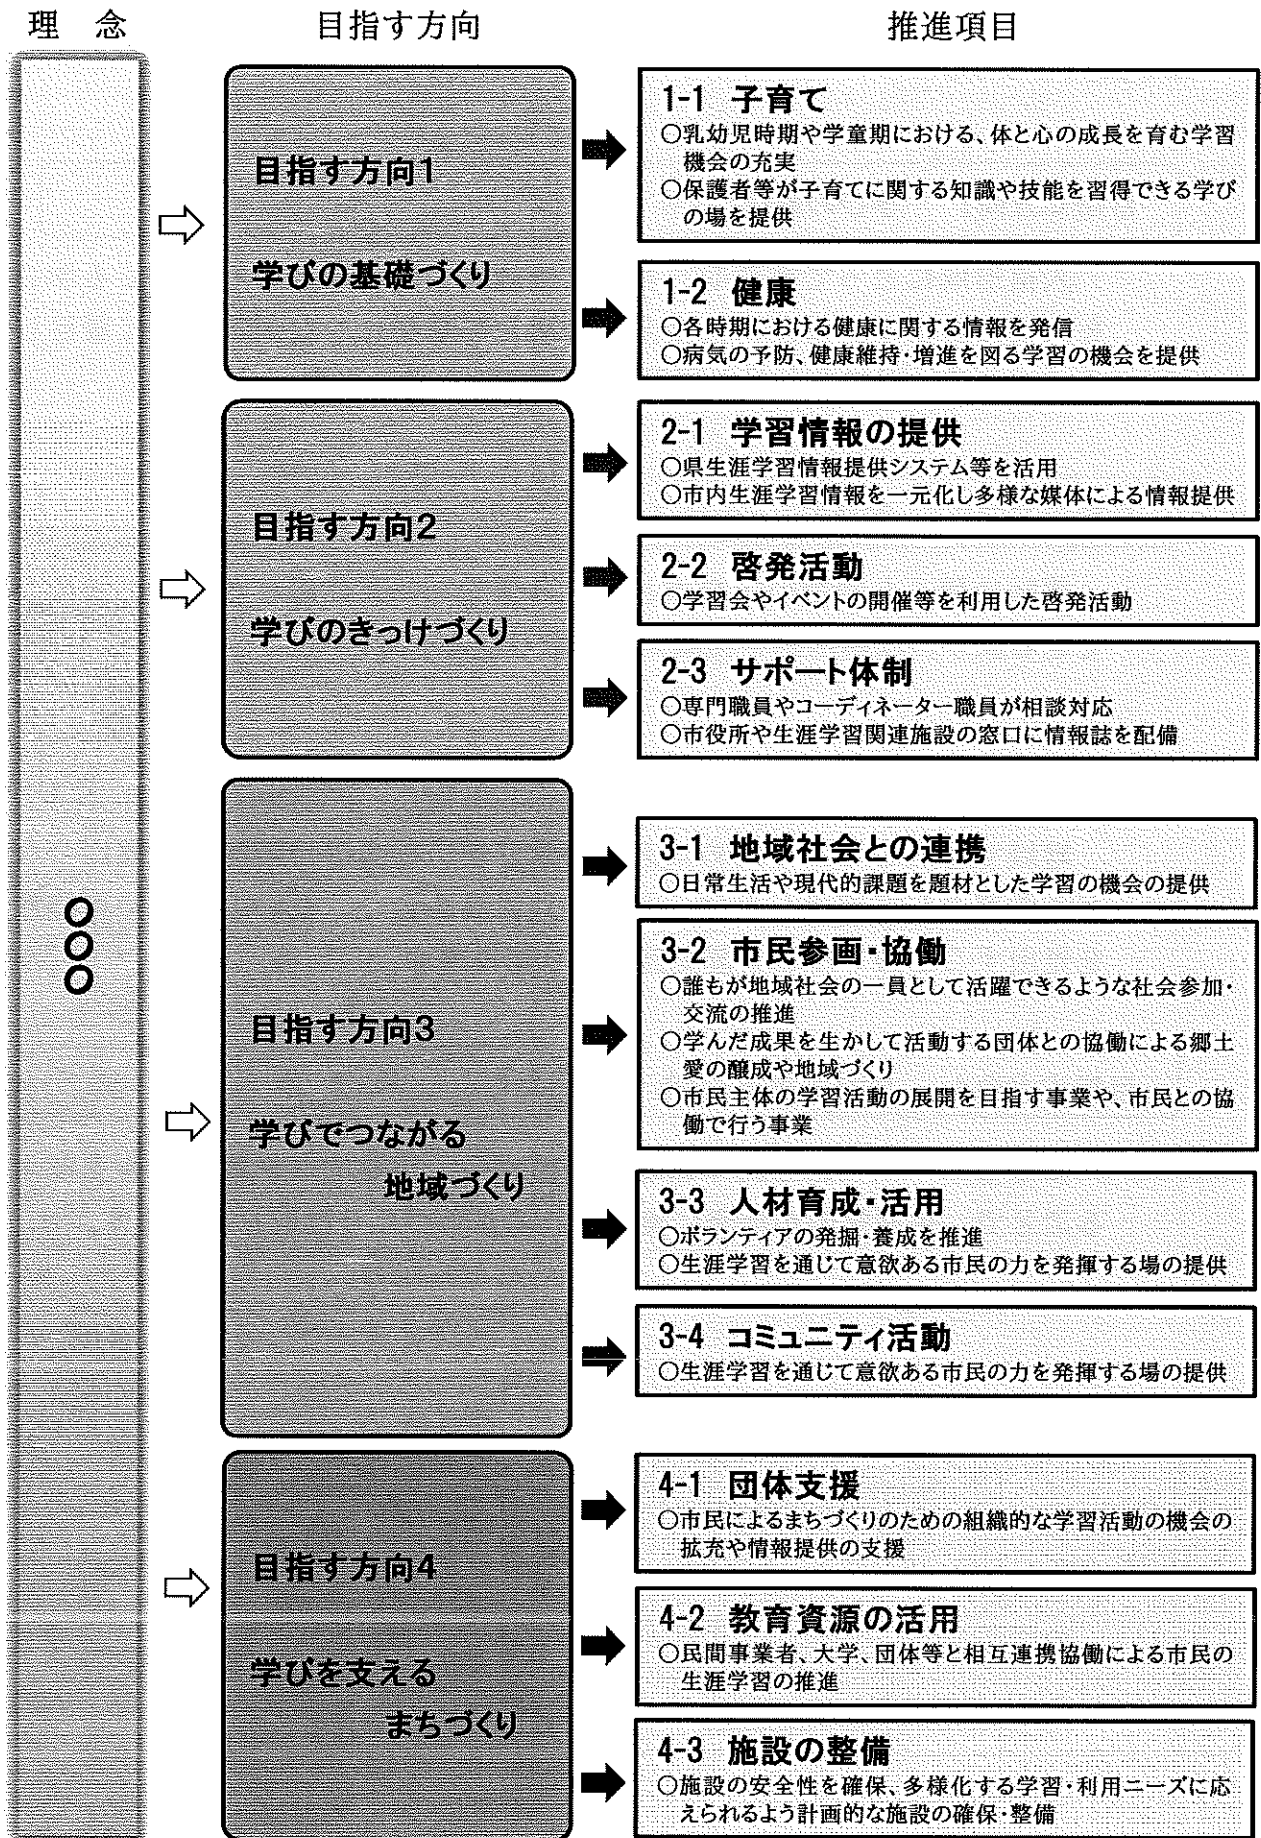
理　念

目指す方向

推進項目

○○○

目指す方向1

学びの基礎づくり

1-1　子育て
○乳幼児時期や学童期における、体と心の成長を育む学習機会の充実
○保護者等が子育てに関する知識や技能を習得できる学びの場を提供

1-2　健康
○各時期における健康に関する情報を発信
○病気の予防、健康維持・増進を図る学習の機会を提供

目指す方向2

学びのきっかけづくり

2-1　学習情報の提供
○県生涯学習情報提供システム等を活用
○市内生涯学習情報を一元化し多様な媒体による情報提供

2-2　啓発活動
○学習会やイベントの開催等を利用した啓発活動

2-3　サポート体制
○専門職員やコーディネーター職員が相談対応
○市役所や生涯学習関連施設の窓口に情報誌を配備

目指す方向3

学びでつながる地域づくり

3-1　地域社会との連携
○日常生活や現代的課題を題材とした学習の機会の提供

3-2　市民参画・協働
○誰もが地域社会の一員として活躍できるような社会参加・交流の推進
○学んだ成果を生かして活動する団体との協働による郷土愛の醸成や地域づくり
○市民主体の学習活動の展開を目指す事業や、市民との協働で行う事業

3-3　人材育成・活用
○ボランティアの発掘・養成を推進
○生涯学習を通じて意欲ある市民の力を発揮する場の提供

3-4　コミュニティ活動
○生涯学習を通じて意欲ある市民の力を発揮する場の提供

目指す方向4

学びを支えるまちづくり

4-1　団体支援
○市民によるまちづくりのための組織的な学習活動の機会の拡充や情報提供の支援

4-2　教育資源の活用
○民間事業者、大学、団体等と相互連携協働による市民の生涯学習の推進

4-3　施設の整備
○施設の安全性を確保、多様化する学習・利用ニーズに応えられるよう計画的な施設の確保・整備